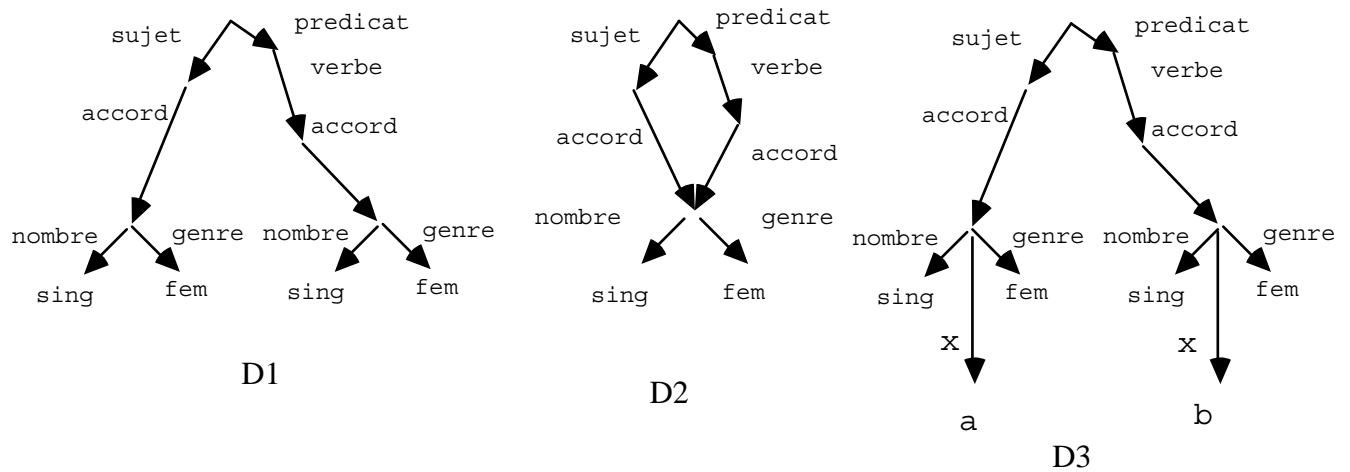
sujet predicat
verbe
accord accord
nombre genre nombre genre
sing fem sing fem

D1

sujet predicat
verbe
accord accord
nombre genre
sing fem

D2

sujet predicat
verbe
accord accord
nombre genre nombre genre
sing fem sing fem
x x
a b

D3